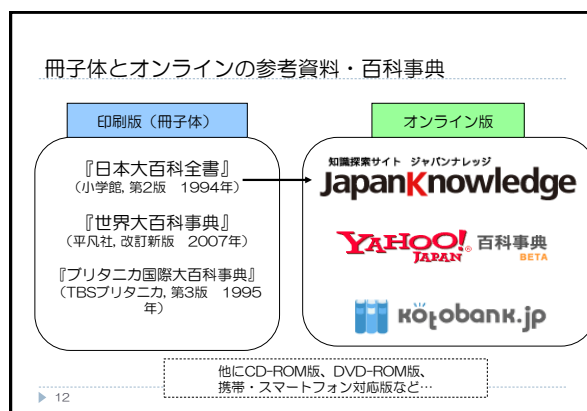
冊子体とオンラインの参考資料・百科事典

印刷版（冊子体）

『日本大百科全書』
（小学館, 第2版　1994年）

『世界大百科事典』
（平凡社, 改訂新版　2007年）

『ブリタニカ国際大百科事典』
（TBSブリタニカ, 第3版　1995年）

オンライン版

知識探索サイト ジャパンナレッジ
JapanKnowledge

YAHOO! JAPAN 百科事典 BETA

kotobank.jp

他にCD-ROM版、DVD-ROM版、携帯・スマートフォン対応版など…

12